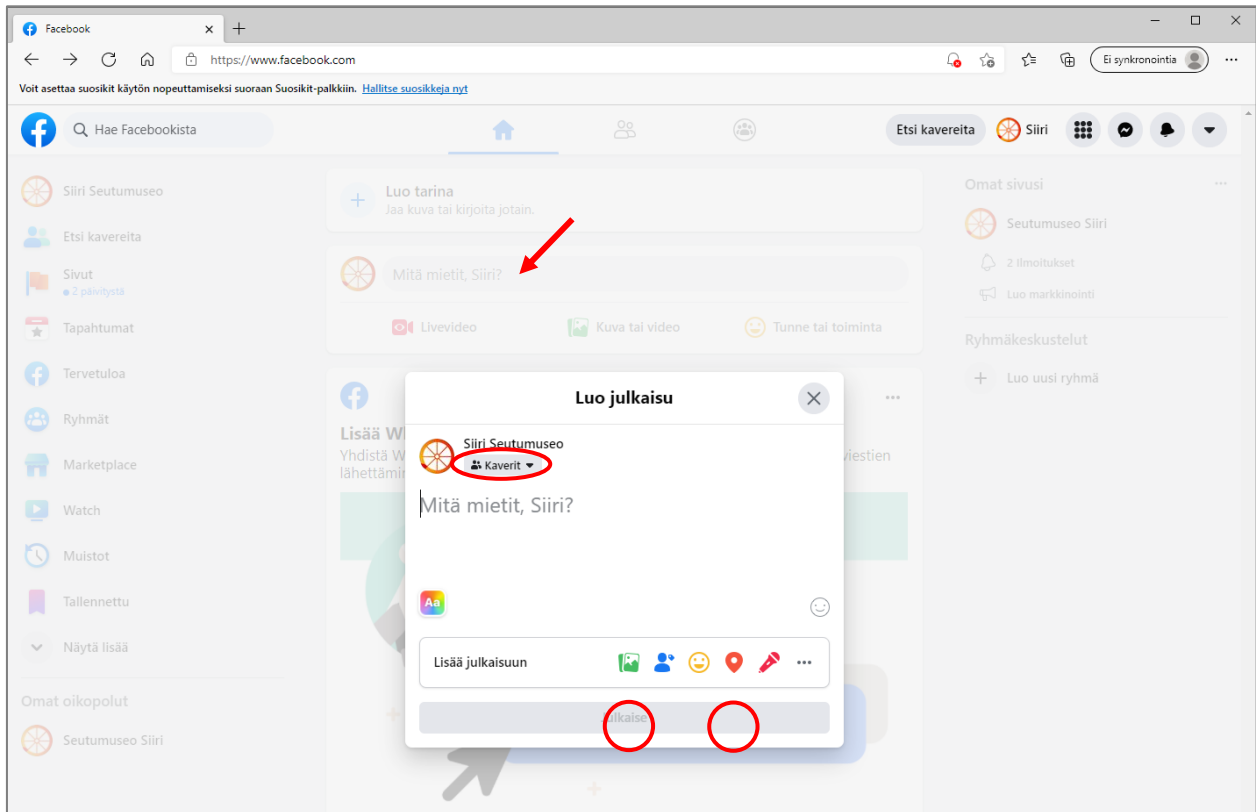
Facebook
https://www.facebook.com
Ei synkronointia
Voit asettaa suosikit käytön nopeuttamiseksi suoraan Suosikit-palkkiin. Hallitse suosikkeja nyt

Hae Facebookista
Etsi kavereita
Siiri

Siiri Seutumuseo
Etsi kavereita
Sivut
2 päivitystä
Tapahtumat
Tervetuloa
Ryhmät
Marketplace
Watch
Muistot
Tallennettu
Näytä lisää
Omat oikopolut
Seutumuseo Siiri

Luo tarina
Jaa kuva tai kirjoita jotain.
Mitä mietit, Siiri?
Livevideo
Kuva tai video
Tunne tai toiminta

Lisää W
Yhdistä W
lähettämin
viestien

Omat sivusi
Seutumuseo Siiri
2 ilmoitukset
Luo markkinointi
Ryhmäkeskustelut
Luo uusi ryhmä

Luo julkaisu
Siiri Seutumuseo
Kaverit
Mitä mietit, Siiri?
Aa
Lisää julkaisuun
Julkaise